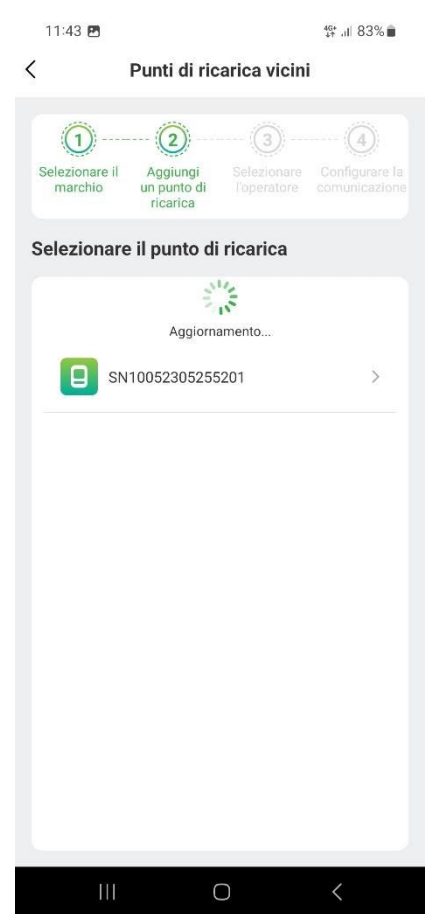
11:43

4G+ 83%

Punti di ricarica vicini

1
Selezionare il marchio

2
Aggiungi un punto di ricarica

3
Selezionare l'operatore

4
Configurare la comunicazione

Selezionare il punto di ricarica

Aggiornamento...

SN10052305255201